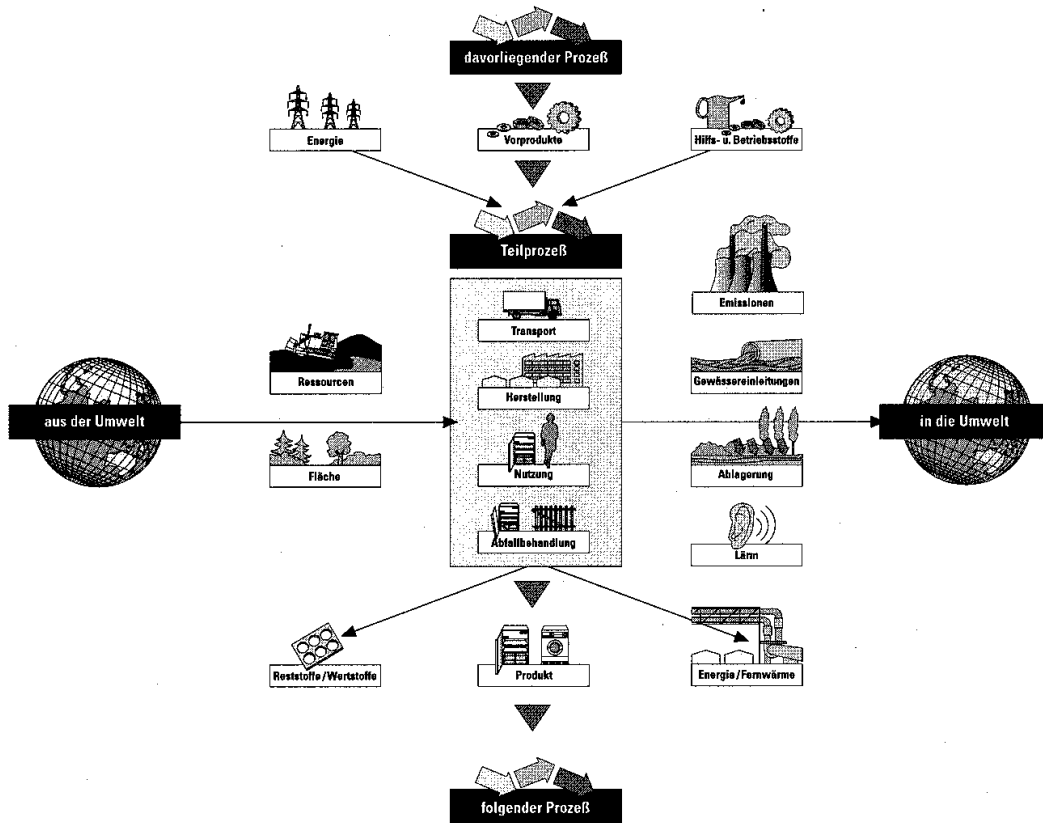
davorliegender Prozeß

Energie

Vorprodukte

Hilfs- u. Betriebsstoffe

Teilprozeß

Transport

Herstellung

Nutzung

Abfallbehandlung

Ressourcen

Fläche

aus der Umwelt

Emissionen

Gewässereinleitungen

Ablagerung

Lärm

in die Umwelt

Reststoffe/Wertstoffe

Produkt

Energie/Fernwärme

folgender Prozeß